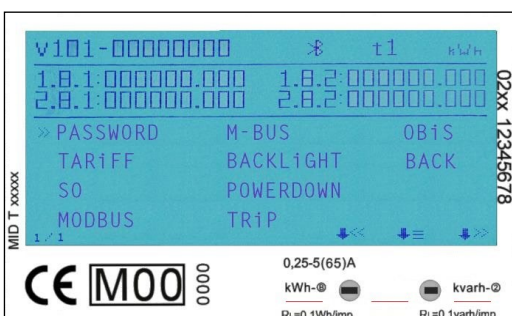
V1D1-00000000 t1 kWh
1.8.1:000000.000 1.8.2:000000.000
2.8.1:000000.000 2.8.2:000000.000
» PASSWORD M-BUS OBiS
TARiFF BACKLiGHT BACK
SO POWERDOWN
MODBUS TRiP
1/1

02xx 12345678

MID T xxxxx

CE M00 0000

0,25-5(65)A
kWh-① kvarh-②
R₁=0.1Wh/imp R₁=0.1varh/imp